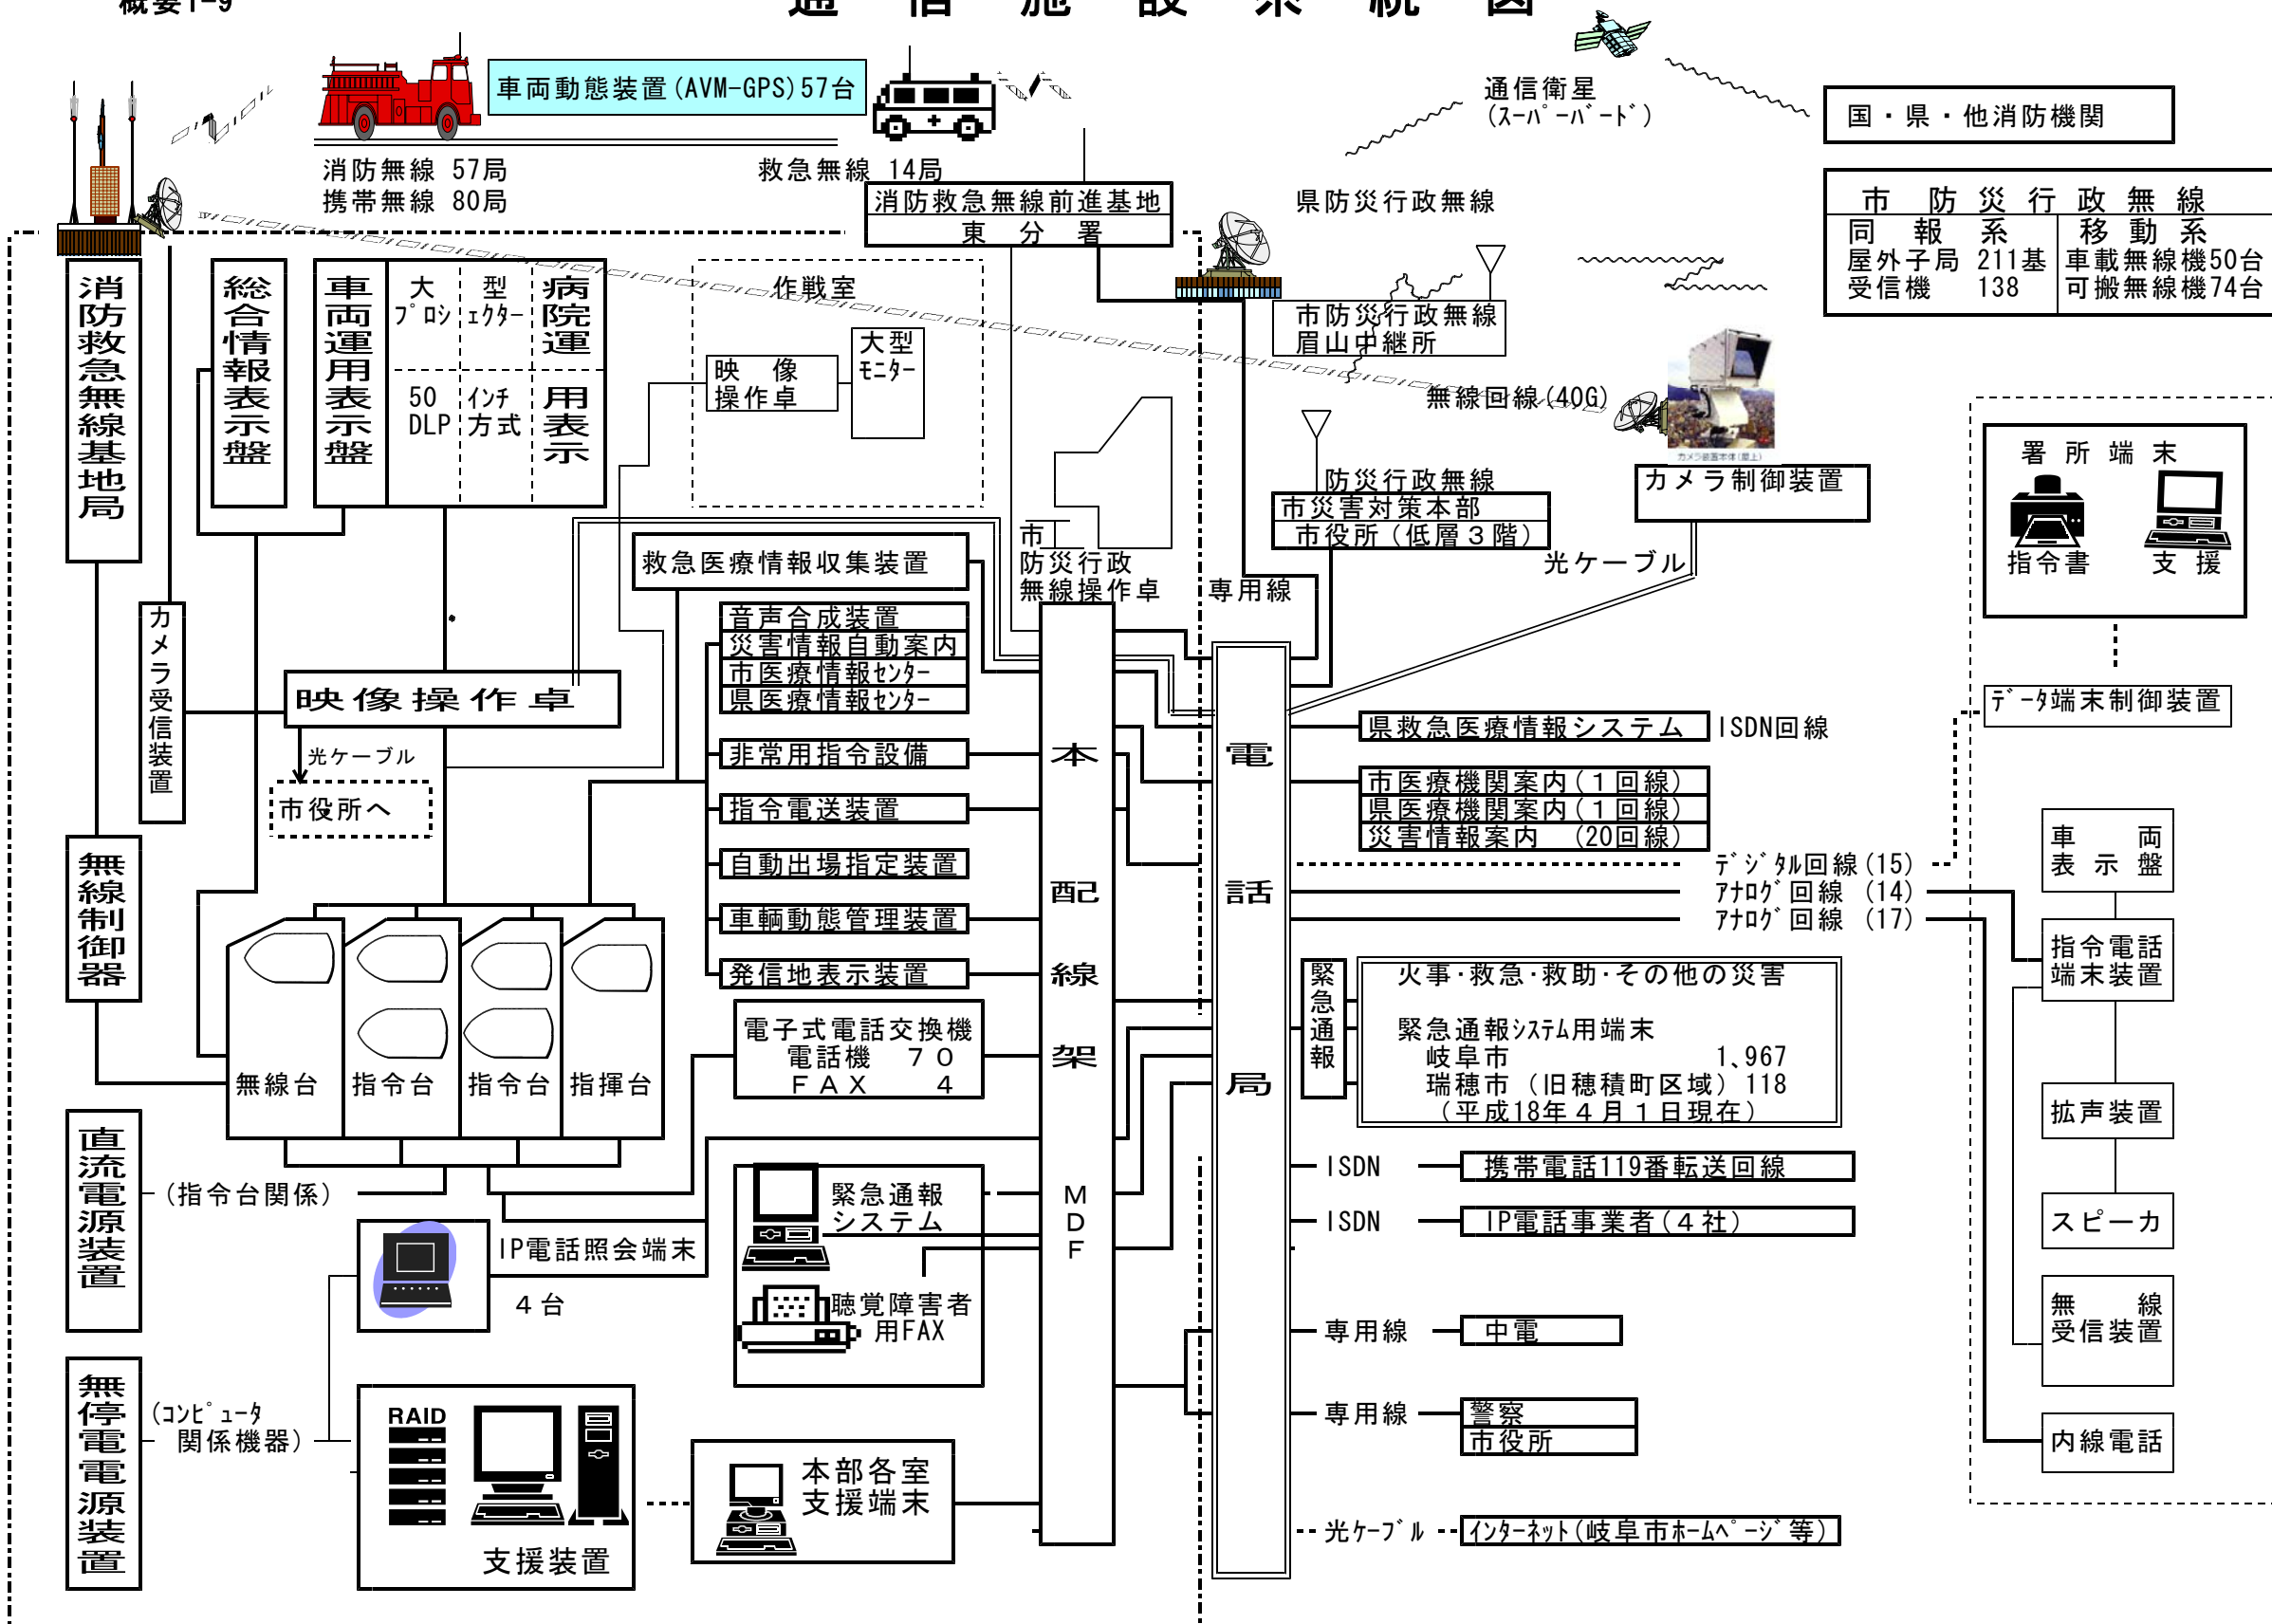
概要1-9

通 信 施 設 系 統 図

車両動態装置(AVM-GPS)57台

消防無線 57局
携帯無線 80局

救急無線 14局

通信衛星
(ｽｰﾊﾟｰﾊﾞｰﾄﾞ)

国・県・他消防機関

消防救急無線前進基地
東 分 署

県防災行政無線

市 防 災 行 政 無 線
同 報 系
屋外子局 211基
受信機 138
移 動 系
車載無線機50台
可搬無線機74台

消防救急無線基地局

総合情報表示盤

車両運用表示盤

大型プロジェクター
50インチ DLP方式

病院運用表示

作戦室
映 像 操作卓
大型モニター

市防災行政無線
眉山中継所

無線回線(40G)

カメラ制御装置

市災害対策本部
市役所(低層3階)
防災行政無線

市防災行政無線操作卓

光ケーブル

専用線

署 所 端 末
指令書
支 援

データ端末制御装置

救急医療情報収集装置

音声合成装置
災害情報自動案内
市医療情報センター
県医療情報センター

カメラ受信装置

映像操作卓

光ケーブル

市役所へ

非常用指令設備
指令電送装置
自動出場指定装置
車輌動態管理装置
発信地表示装置

本 配 線 架

電 話 局

県救急医療情報システム
ISDN回線

市医療機関案内(1回線)
県医療機関案内(1回線)
災害情報案内 (20回線)

デジタル回線(15)
アナログ回線 (14)
アナログ回線 (17)

車 両 表 示 盤

指令電話端末装置

無線制御器

無線台 指令台 指令台 指揮台

電子式電話交換機
電話機 70
FAX 4

緊急通報
火事・救急・救助・その他の災害
緊急通報ｼｽﾃﾑ用端末
岐阜市 1,967
瑞穂市 (旧穂積町区域) 118
(平成18年4月1日現在)

拡声装置

スピーカ

直流電源装置
(指令台関係)

IP電話照会端末
4台

緊急通報システム

聴覚障害者用FAX

M D F

ISDN 携帯電話119番転送回線
ISDN IP電話事業者(4社)

専用線 中電

無 線 受信装置

専用線 警察 市役所

内線電話

無停電電源装置
(コンピュータ関係機器)

RAID
支援装置

本部各室支援端末

光ケーブル インターネット(岐阜市ホームページ等)